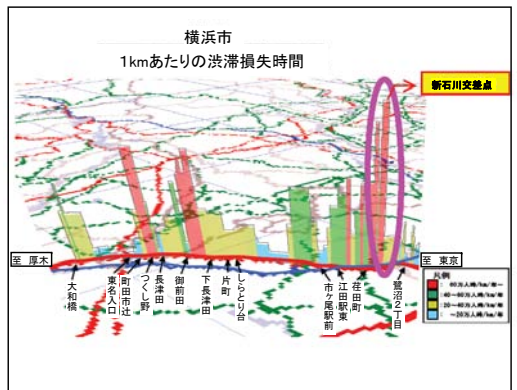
横浜市
1kmあたりの渋滞損失時間

新石川交差点

至 厚木

至 東京

大和橋

東名入口

町田市辻

つくし野

長津田

御前田

下長津田

片町

しらとり台

市ケ尾駅前

江田駅東

荏田町

鷺沼2丁目

凡例
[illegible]60万人時/km/年～
40～60万人時/km/年
20～40万人時/km/年
～20万人時/km/年